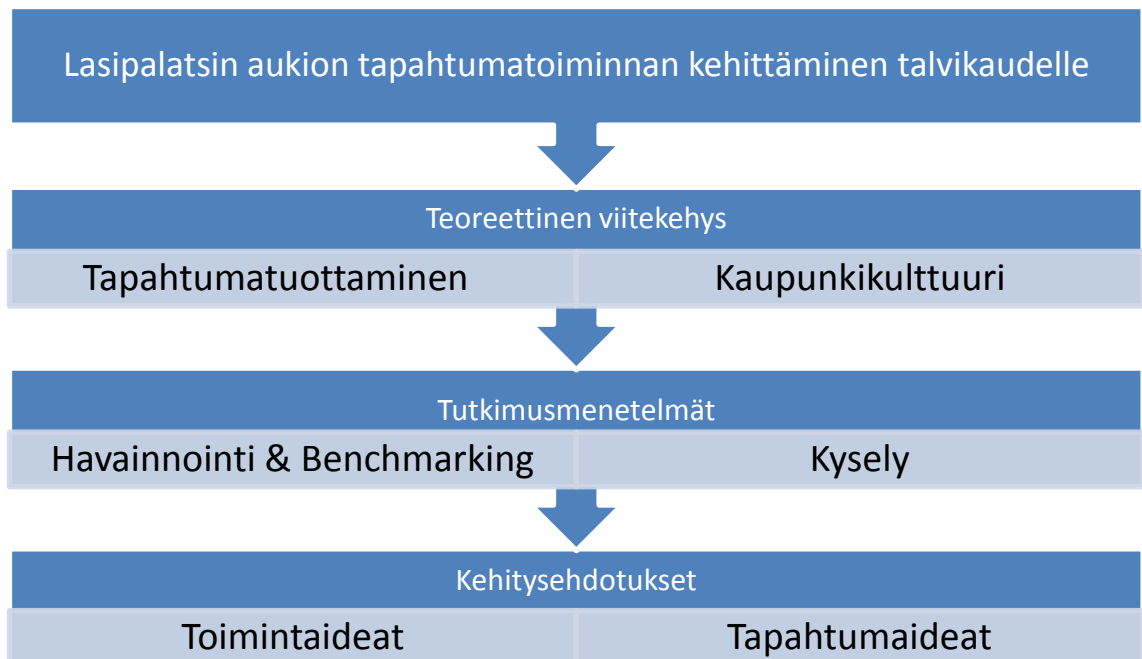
Lasipalatsin aukion tapahtumatoiminnan kehittäminen talvikaudelle

Teoreettinen viitekehys

Tapahtumatuottaminen

Kaupunkikulttuuri

Tutkimusmenetelmät

Havainnointi & Benchmarking

Kysely

Kehitysehdotukset

Toimintaideat

Tapahtumaideat